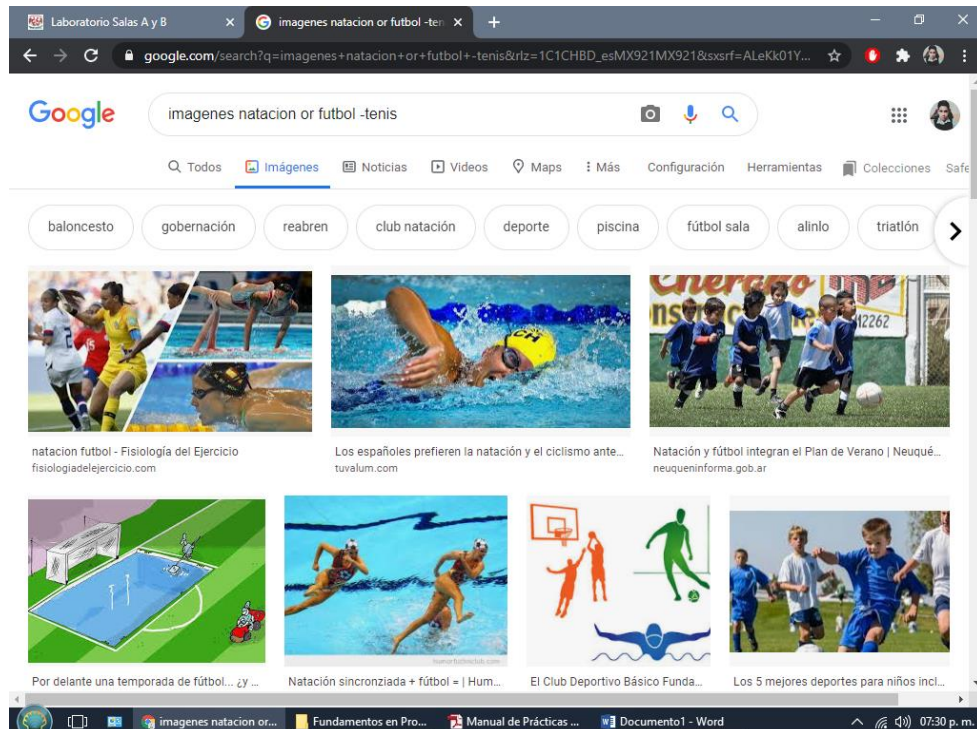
Laboratorio Salas A y B ×
imagenes natacion or futbol -ten ×
+

google.com/search?q=imagenes+natacion+or+futbol+-tenis&rlz=1C1CHBD_esMX921MX921&sxsrf=ALeKk01Y...

Google
imagenes natacion or futbol -tenis

Todos Imágenes Noticias Videos Maps Más Configuración Herramientas Colecciones Safe

baloncesto gobernación reabren club natación deporte piscina fútbol sala alinlo triatlón

natacion futbol - Fisiología del Ejercicio
fisiologiadelejercicio.com

Los españoles prefieren la natación y el ciclismo ante...
tuvalum.com

Natación y fútbol integran el Plan de Verano | Neuqué...
neuqueninforma.gob.ar

Por delante una temporada de fútbol... ¿y ...

Natación sincronziada + fútbol = | Hum...

El Club Deportivo Básico Funda...

Los 5 mejores deportes para niños incl...

imagenes natacion or...
Fundamentos en Pro...
Manual de Prácticas ...
Documento1 - Word
07:30 p. m.